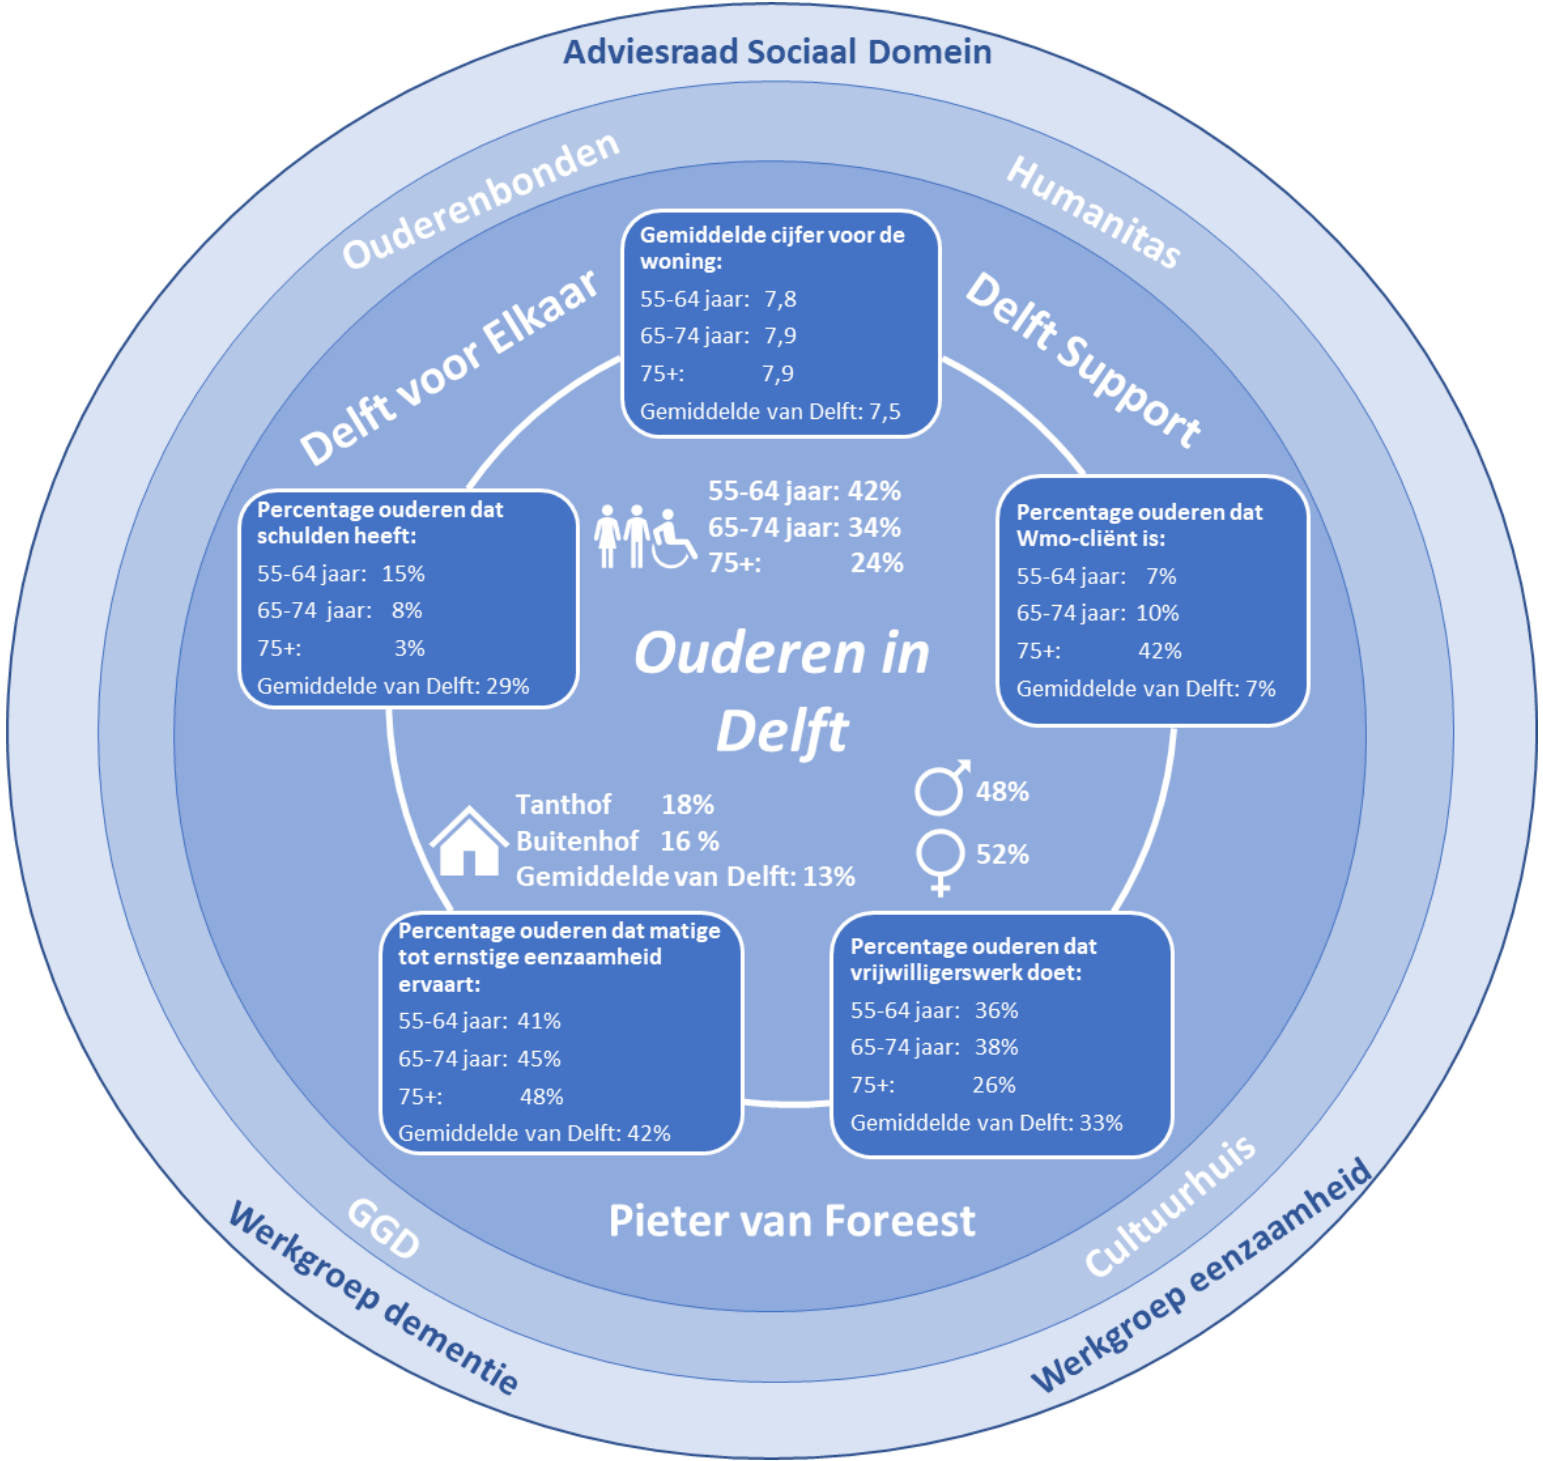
Adviesraad Sociaal Domein

Ouderenbonden

Humanitas

Delft voor Elkaar

Delft Support

Gemiddelde cijfer voor de woning:
55-64 jaar: 7,8
65-74 jaar: 7,9
75+: 7,9
Gemiddelde van Delft: 7,5

Percentage ouderen dat schulden heeft:
55-64 jaar: 15%
65-74 jaar: 8%
75+: 3%
Gemiddelde van Delft: 29%

55-64 jaar: 42%
65-74 jaar: 34%
75+: 24%

Percentage ouderen dat Wmo-cliënt is:
55-64 jaar: 7%
65-74 jaar: 10%
75+: 42%
Gemiddelde van Delft: 7%

Ouderen in Delft

Tanthof 18%
Buitenhof 16 %
Gemiddelde van Delft: 13%

48%
52%

Percentage ouderen dat matige tot ernstige eenzaamheid ervaart:
55-64 jaar: 41%
65-74 jaar: 45%
75+: 48%
Gemiddelde van Delft: 42%

Percentage ouderen dat vrijwilligerswerk doet:
55-64 jaar: 36%
65-74 jaar: 38%
75+: 26%
Gemiddelde van Delft: 33%

GGD

Pieter van Foreest

Cultuurhuis

Werkgroep dementie

Werkgroep eenzaamheid